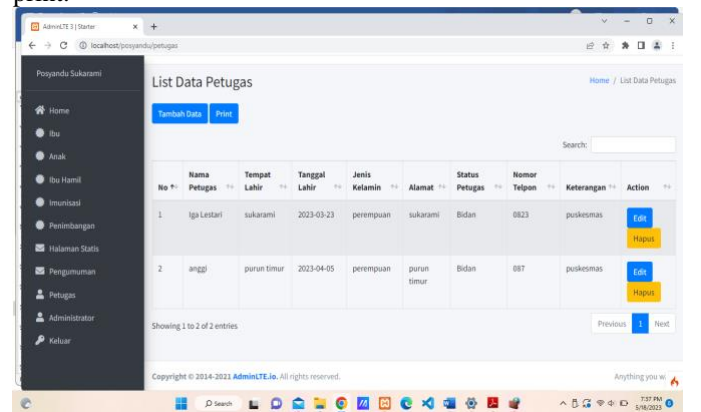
print.

AdminLTE 3 | Starter
localhost/posyandu/petugas

Posyandu Sukarami

Home
Ibu
Anak
Ibu Hamil
Imunisasi
Penimbangan
Halaman Statis
Pengumuman
Petugas
Administrator
Keluar

List Data Petugas

Home / List Data Petugas

Tambah Data Print

Search:

| No | Nama Petugas | Tempat Lahir | Tanggal Lahir | Jenis Kelamin | Alamat | Status Petugas | Nomor Telpon | Keterangan | Action |
|---|---|---|---|---|---|---|---|---|---|
| 1 | Iga Lestari | sukarami | 2023-03-23 | perempuan | sukarami | Bidan | 0823 | puskesmas | Edit Hapus |
| 2 | anggi | purun timur | 2023-04-05 | perempuan | purun timur | Bidan | 087 | puskesmas | Edit Hapus |

Showing 1 to 2 of 2 entries

Previous 1 Next

Copyright © 2014-2021 AdminLTE.io. All rights reserved.

Anything you w

Search

7:37 PM
5/18/2023